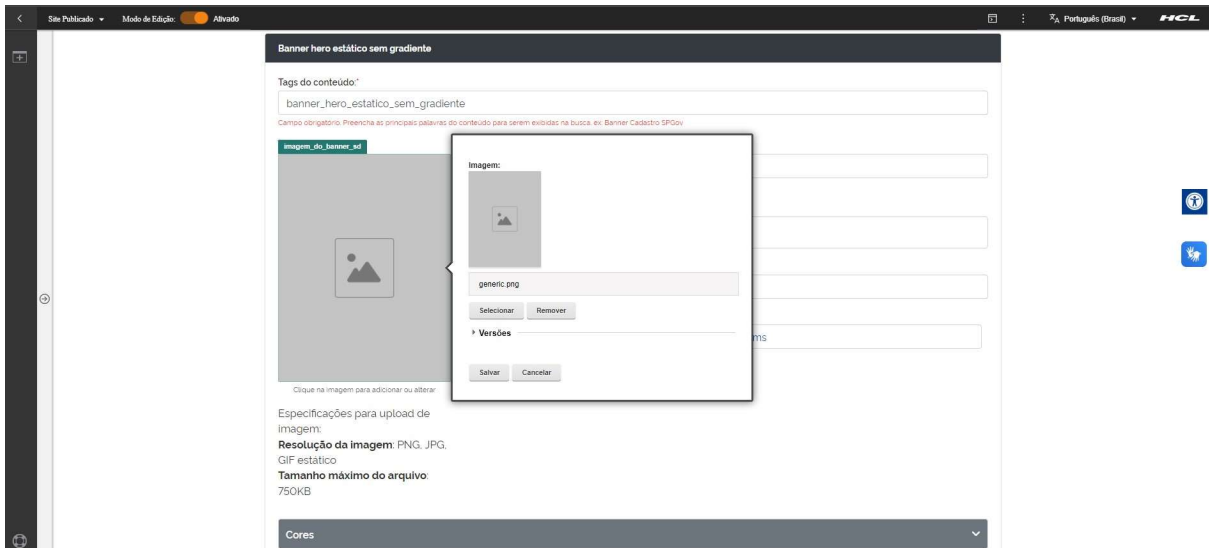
Site Publicado ▾ Modo de Edição: Ativado

Português (Brasil) ▾ HCL

Banner hero estático sem gradiente

Tags do conteúdo:*

banner_hero_estatico_sem_gradiente

Campo obrigatório. Preencha as principais palavras do conteúdo para serem exibidas na busca. ex: Banner Cadastro SPGov

imagem_do_banner_sd

Imagem:

generic.png

Selecionar Remover

Versões

Salvar Cancelar

ms

Clique na imagem para adicionar ou alterar

Especificações para upload de imagem:
**Resolução da imagem**: PNG, JPG, GIF estático
**Tamanho máximo do arquivo**: 750KB

Cores